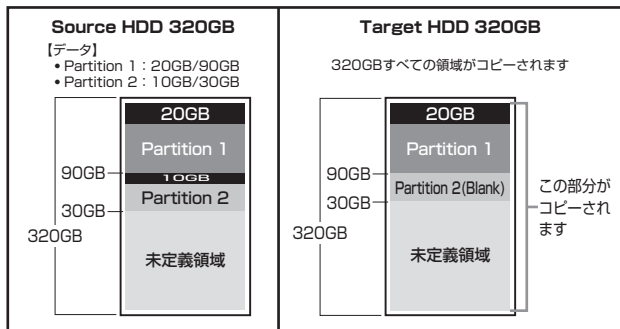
| Source HDD 320GB | Target HDD 320GB |
|---|---|
| 【データ】 • Partition 1：20GB/90GB • Partition 2：10GB/30GB | 320GBすべての領域がコピーされます |

20GB
Partition 1
90GB
10GB
Partition 2
30GB
320GB
未定義領域

20GB
Partition 1
90GB
Partition 2(Blank)
30GB
320GB
未定義領域
この部分がコピーされます